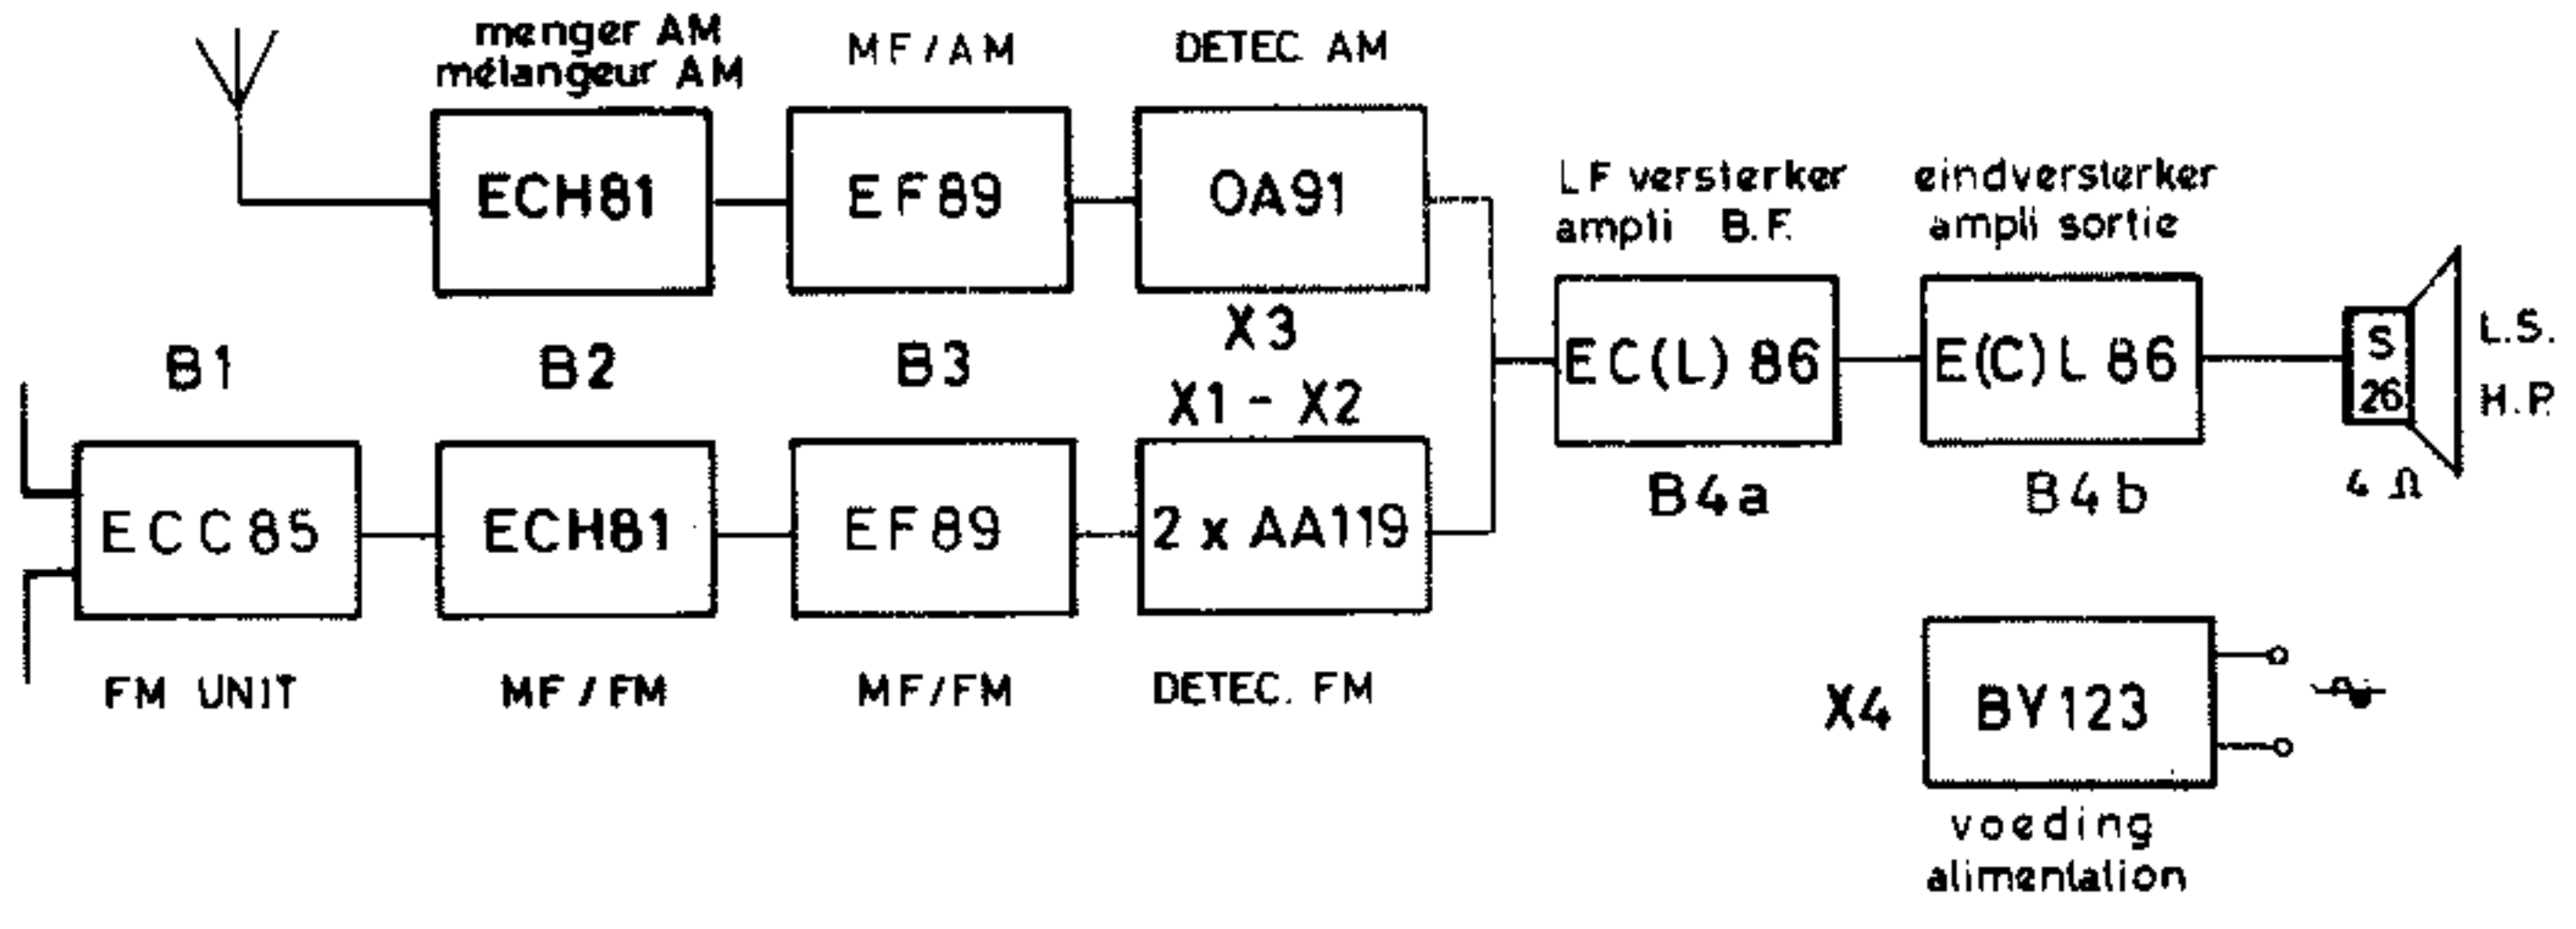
menger AM
mélangeur AM

MF / AM

DETEC AM

ECH81

EF89

OA91

LF versterker
ampli B.F.

eindversterker
ampli sortie

X3

B1

B2

B3

EC(L) 86

E(C)L 86

S
26

L.S.
H.P.

X1 - X2

B4a

B4b

4 Ω

ECC85

ECH81

EF89

2 x AA119

FM UNIT

MF / FM

MF/FM

DETEC. FM

X4

BY123

voeding
alimentation